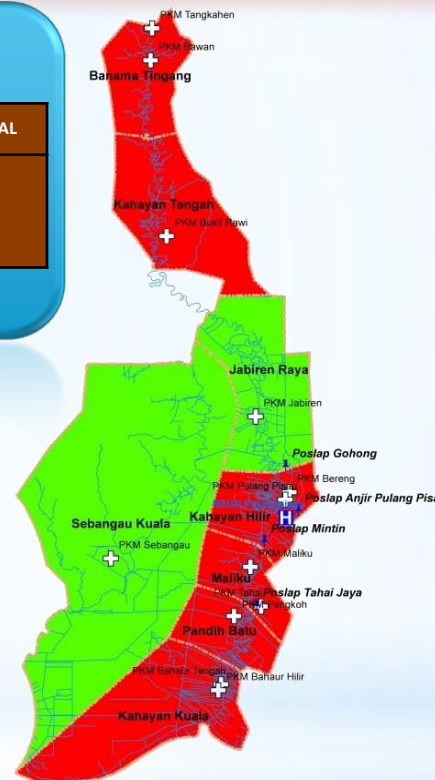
AL

PKM Tangkahen
PKM Bawan
Banama Tingang

Kahayan Tengah
PKM Bukit Rawi

Jabiren Raya
PKM Jabiren

Poslap Gohong
PKM Bereng
PKM Pulang Pisau
Poslap Anjir Pulang Pisa
Kahayan Hilir
Poslap Mintin
Sebangau Kuala
PKM Sebangau
PKM Maliku
Maliku
PKM Taha
Poslap Tahai Jaya
PKM Pangkoh
Pandih Batu

PKM Bahaur Tengah
PKM Bahaur Hilir
Kahayan Kuala